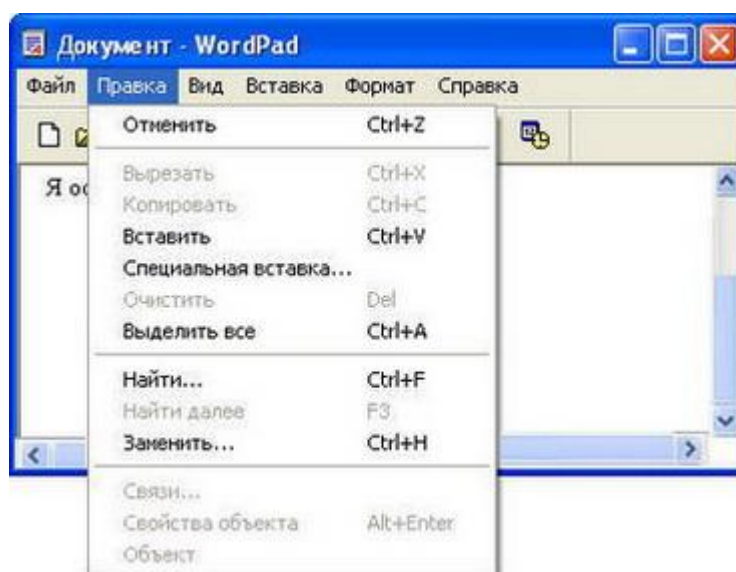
Документ - WordPad

Файл Правка Вид Вставка Формат Справка

Я ос

Отменить Ctrl+Z

Вырезать Ctrl+X
Копировать Ctrl+C
Вставить Ctrl+V
Специальная вставка...
Очистить Del
Выделить все Ctrl+A

Найти... Ctrl+F
Найти далее F3
Заменить... Ctrl+H

Связи...
Свойства объекта Alt+Enter
Объект